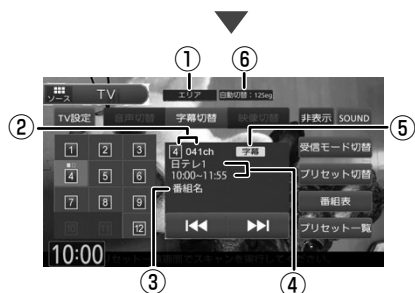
①
⑥
ソース
TV
エリア
自動切替：12seg
TV設定
音声切替
字幕切替
映像切替
非表示
SOUND
②
⑤
4
041ch
字幕
受信モード切替
日テレ1
10:00~11:55
プリセット切替
1
2
3
4
5
6
7
8
9
12
番組名
番組表
プリセット一覧
10:00
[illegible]
③
④